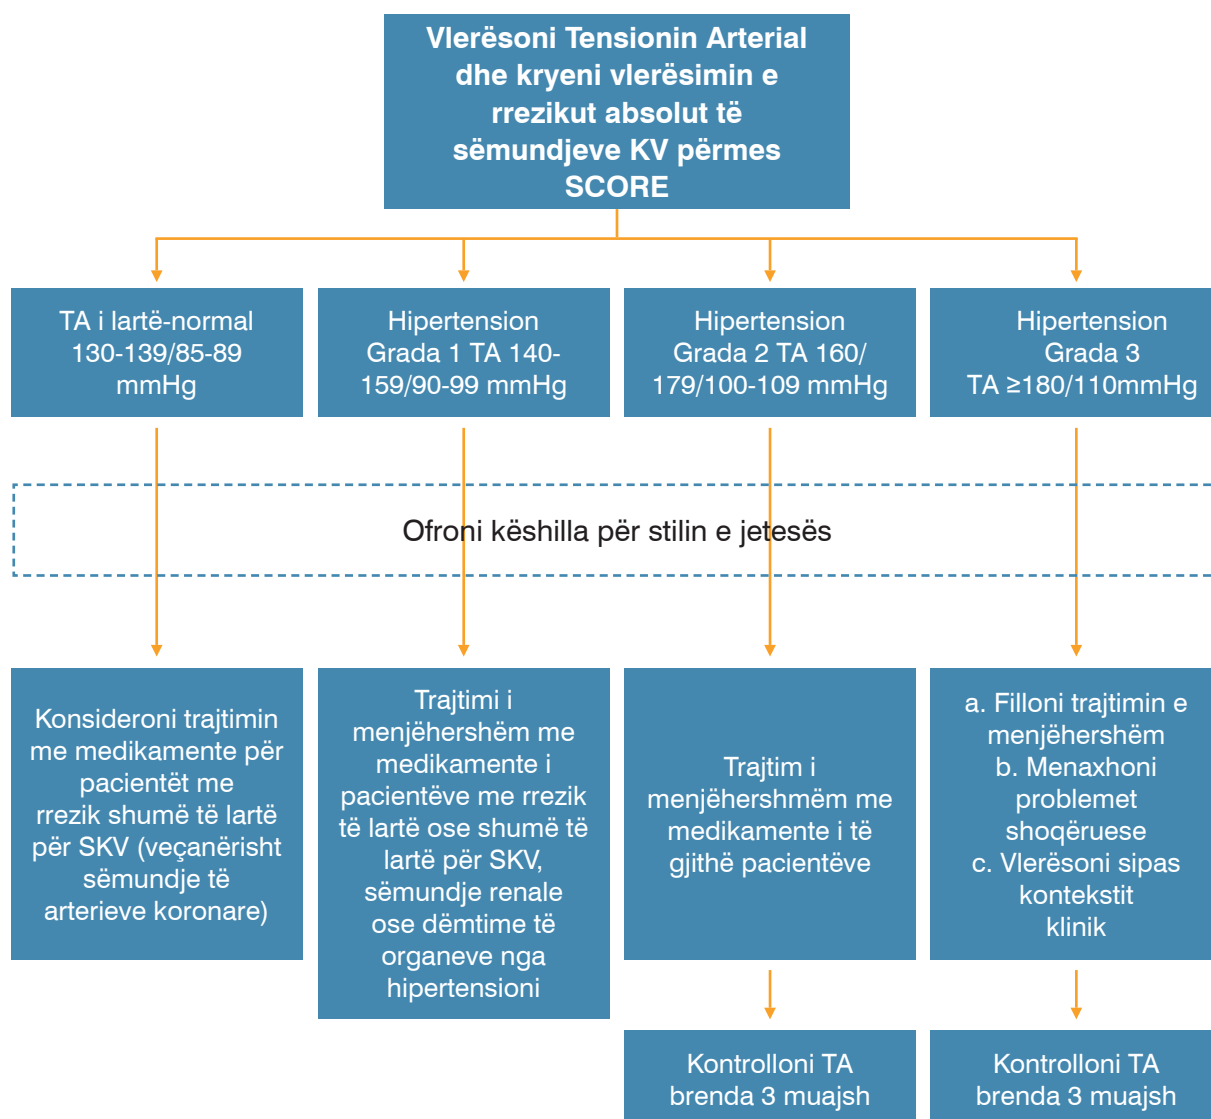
Vlerësoni Tensionin Arterial dhe kryeni vlerësimin e rrezikut absolut të sëmundjeve KV përmes SCORE

TA i lartë-normal 130-139/85-89 mmHg

Hipertension Grada 1 TA 140-159/90-99 mmHg

Hipertension Grada 2 TA 160/179/100-109 mmHg

Hipertension Grada 3 TA ≥180/110mmHg

Ofroni këshilla për stilin e jetesës

Konsideroni trajtimin me medikamente për pacientët me rrezik shumë të lartë për SKV (veçanërisht sëmundje të arterieve koronare)

Trajtimi i menjëhershëm me medikamente i pacientëve me rrezik të lartë ose shumë të lartë për SKV, sëmundje renale ose dëmtime të organeve nga hipertensioni

Trajtim i menjëhershmëm me medikamente i të gjithë pacientëve

a. Filloni trajtimin e menjëhershëm
b. Menaxhoni problemet shoqëruese
c. Vlerësoni sipas kontekstit klinik

Kontrolloni TA brenda 3 muajsh

Kontrolloni TA brenda 3 muajsh